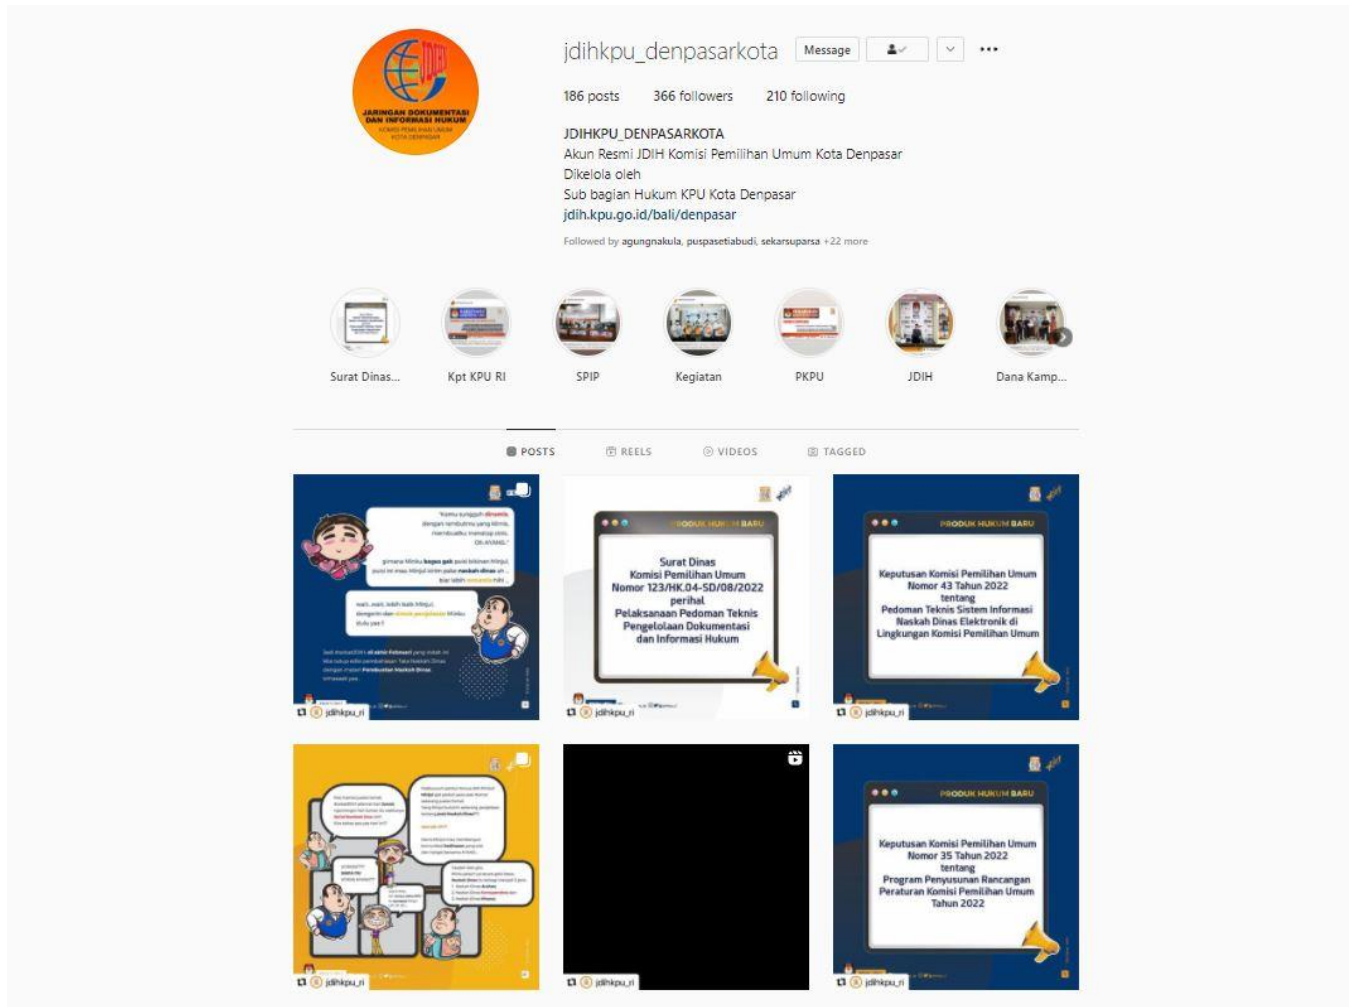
JDIH
JARINGAN DOKUMENTASI DAN INFORMASI HUKUM
KOMISI PEMILIHAN UMUM KOTA DENPASAR

jdihkpu_denpasarkota Message

186 posts 366 followers 210 following

JDIHKPU_DENPASARKOTA
Akun Resmi JDIH Komisi Pemilihan Umum Kota Denpasar
Dikelola oleh
Sub bagian Hukum KPU Kota Denpasar
jdih.kpu.go.id/bali/denpasar

Followed by agungnakula, puspasetiabudi, sekarsuparsa +22 more

Surat Dinas... Kpt KPU RI SPIP Kegiatan PKPU JDIH Dana Kamp...

POSTS REELS VIDEOS TAGGED

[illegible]

jdihkpu_ri

PRODUK HUKUM BARU

Surat Dinas Komisi Pemilihan Umum Nomor 123/HK.04-SD/08/2022 perihal Pelaksanaan Pedoman Teknis Pengelolaan Dokumentasi dan Informasi Hukum

jdihkpu_ri

PRODUK HUKUM BARU

Keputusan Komisi Pemilihan Umum Nomor 43 Tahun 2022 tentang Pedoman Teknis Sistem Informasi Naskah Dinas Elektronik di Lingkungan Komisi Pemilihan Umum

jdihkpu_ri

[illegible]

jdihkpu_ri

jdihkpu_ri

PRODUK HUKUM BARU

Keputusan Komisi Pemilihan Umum Nomor 35 Tahun 2022 tentang Program Penyusunan Rancangan Peraturan Komisi Pemilihan Umum Tahun 2022

jdihkpu_ri